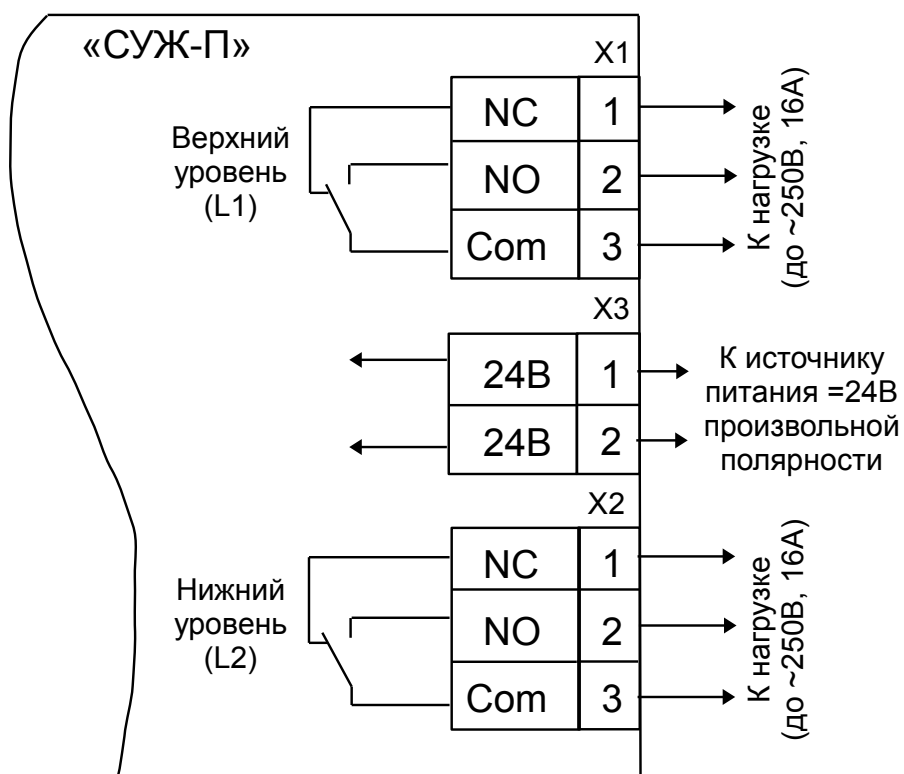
«СУЖ-П»

X1

Верхний уровень (L1)

| NC | 1 |
|---|---|
| NO | 2 |
| Com | 3 |

К нагрузке (до ~250В, 16А)

X3

| 24В | 1 |
|---|---|
| 24В | 2 |

К источнику питания =24В произвольной полярности

X2

Нижний уровень (L2)

| NC | 1 |
|---|---|
| NO | 2 |
| Com | 3 |

К нагрузке (до ~250В, 16А)